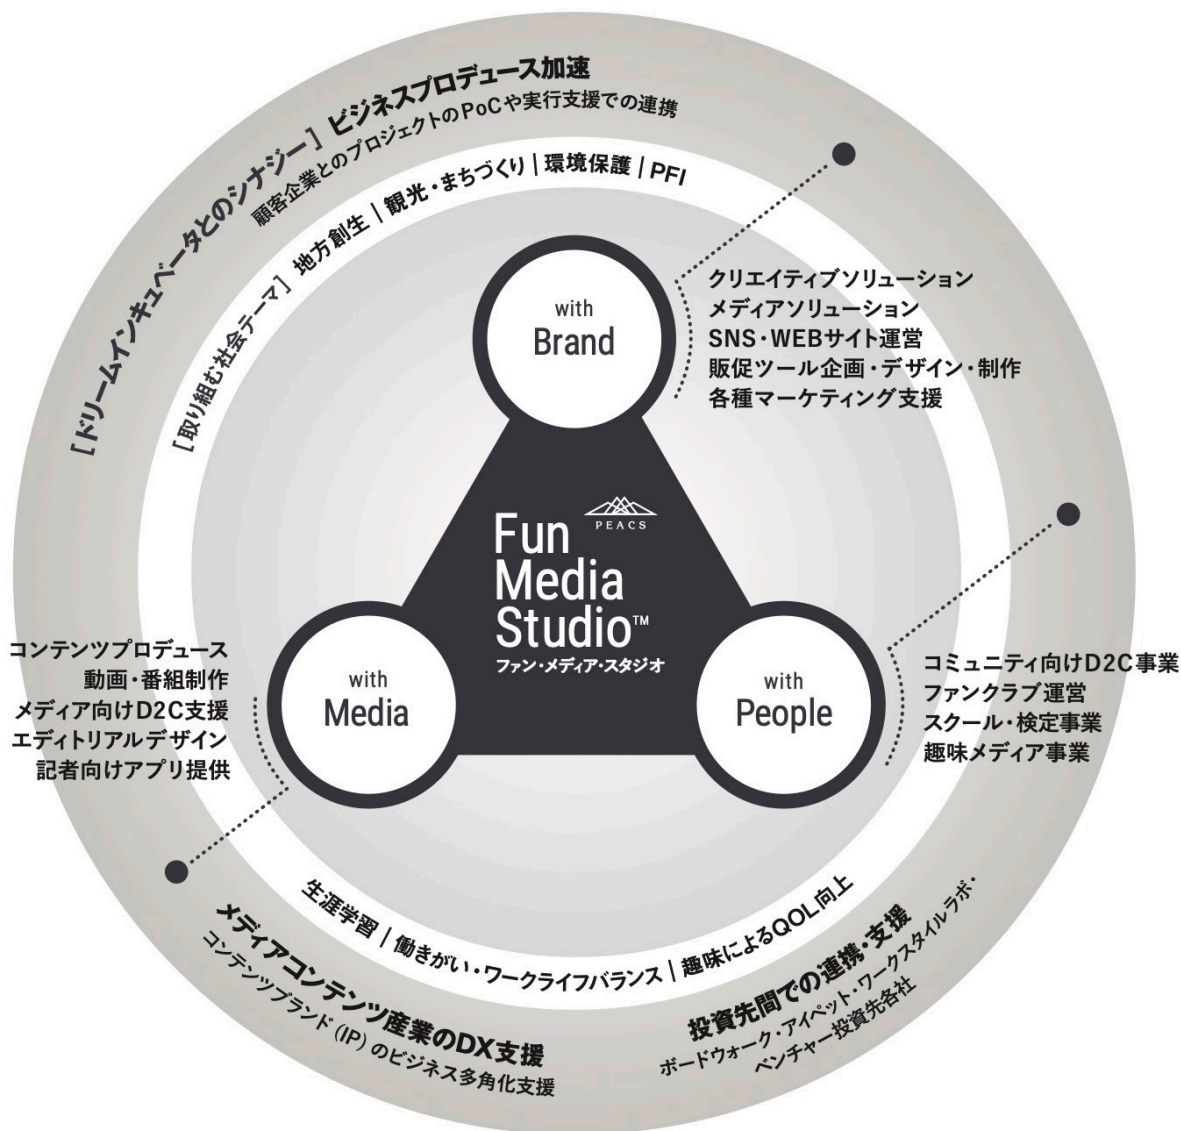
［ドリームインキュベータとのシナジー］ビジネスプロデュース加速
顧客企業とのプロジェクトのPoCや実行支援での連携

［取り組む社会テーマ］地方創生｜観光・まちづくり｜環境保護｜PFI

with Brand

クリエイティブソリューション
メディアソリューション
SNS・WEBサイト運営
販促ツール企画・デザイン・制作
各種マーケティング支援

PEACS
Fun Media Studio™
ファン・メディア・スタジオ

コンテンツプロデュース
動画・番組制作
メディア向けD2C支援
エディトリアルデザイン
記者向けアプリ提供

with Media

with People

コミュニティ向けD2C事業
ファンクラブ運営
スクール・検定事業
趣味メディア事業

生涯学習｜働きがい・ワークライフバランス｜趣味によるQOL向上

メディアコンテンツ産業のDX支援
コンテンツブランド（IP）のビジネス多角化支援

投資先間での連携・支援
ボードウォーク・アイペット・ワークスタイルラボ・
ベンチャー投資先各社